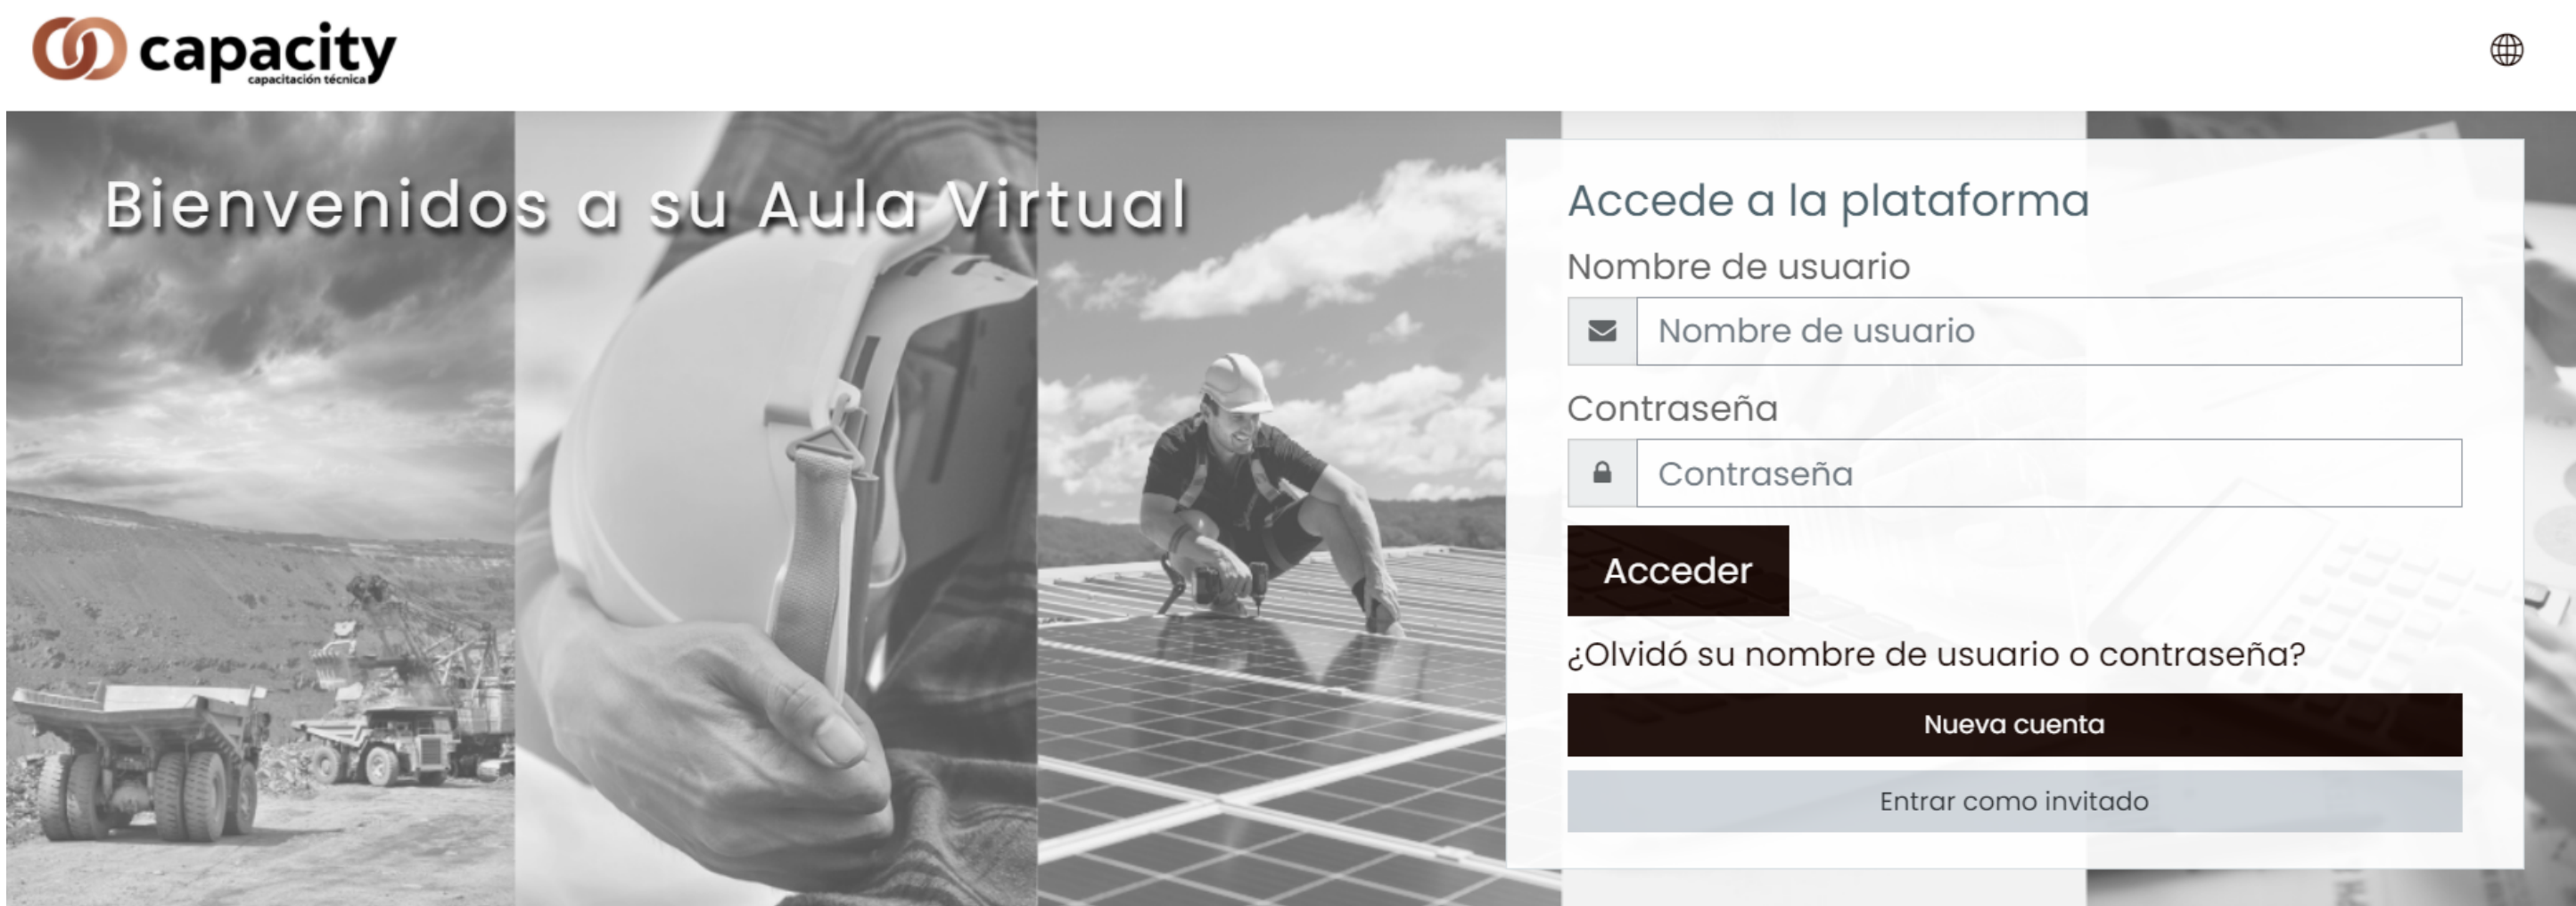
capacity
capacitación técnica

Bienvenidos a su Aula Virtual

Accede a la plataforma

Nombre de usuario

Nombre de usuario

Contraseña

Contraseña

Acceder

¿Olvidó su nombre de usuario o contraseña?

Nueva cuenta

Entrar como invitado